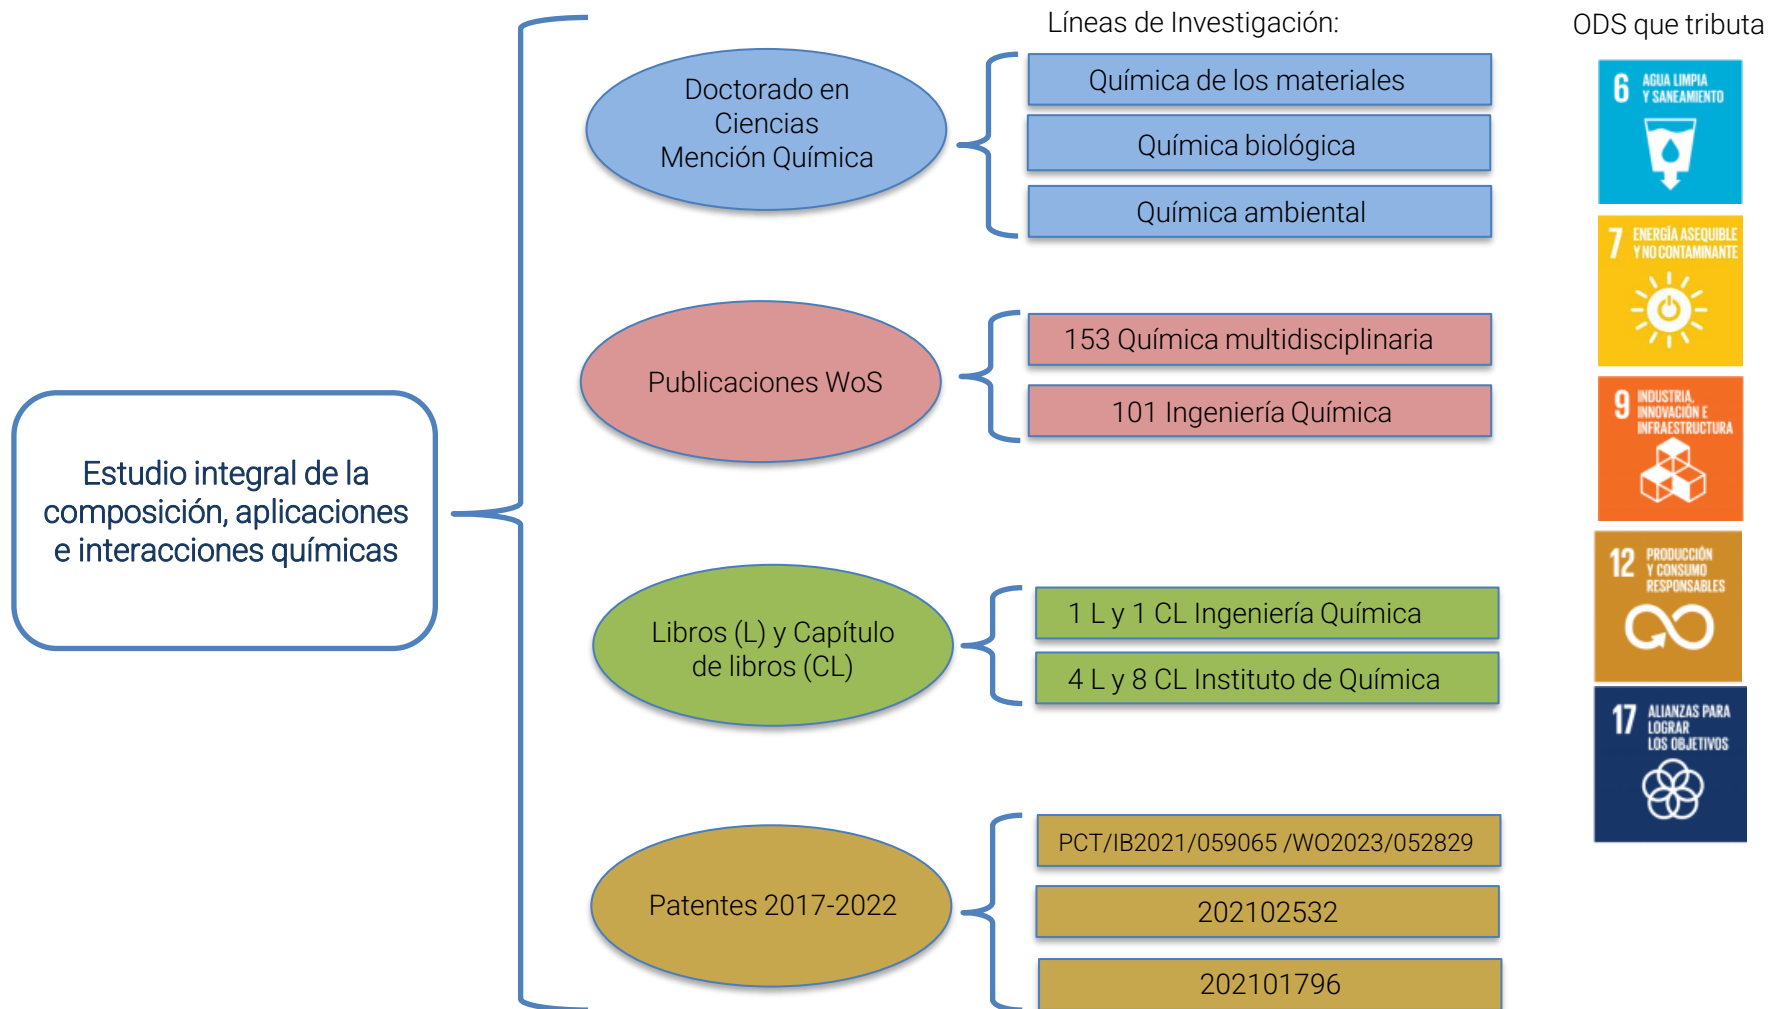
Estudio integral de la composición, aplicaciones e interacciones químicas

Líneas de Investigación:

ODS que tributa

Doctorado en Ciencias Mención Química

Química de los materiales

Química biológica

Química ambiental

Publicaciones WoS

153 Química multidisciplinaria

101 Ingeniería Química

Libros (L) y Capítulo de libros (CL)

1 L y 1 CL Ingeniería Química

4 L y 8 CL Instituto de Química

Patentes 2017-2022

PCT/IB2021/059065 /WO2023/052829

202102532

202101796

6 AGUA LIMPIA Y SANEAMIENTO

7 ENERGÍA ASEQUIBLE Y NO CONTAMINANTE

9 INDUSTRIA, INNOVACIÓN E INFRAESTRUCTURA

12 PRODUCCIÓN Y CONSUMO RESPONSABLES

17 ALIANZAS PARA LOGRAR LOS OBJETIVOS